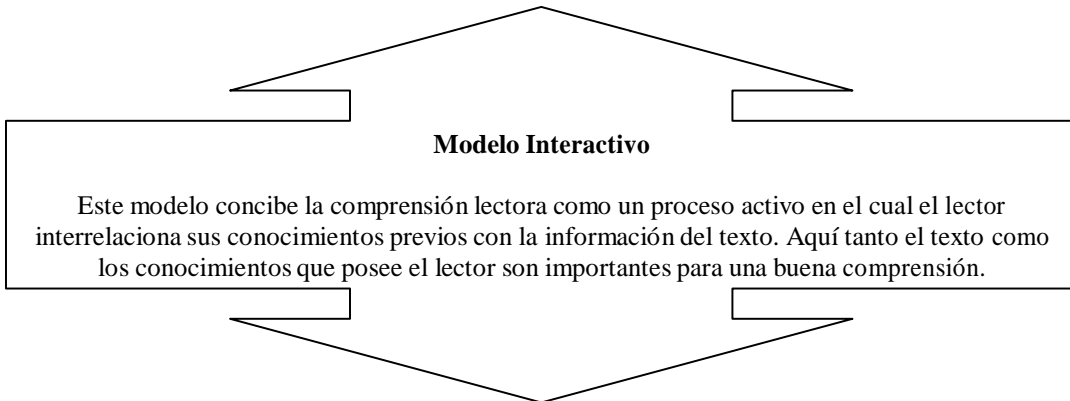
**Modelo Interactivo**

Este modelo concibe la comprensión lectora como un proceso activo en el cual el lector interrelaciona sus conocimientos previos con la información del texto. Aquí tanto el texto como los conocimientos que posee el lector son importantes para una buena comprensión.